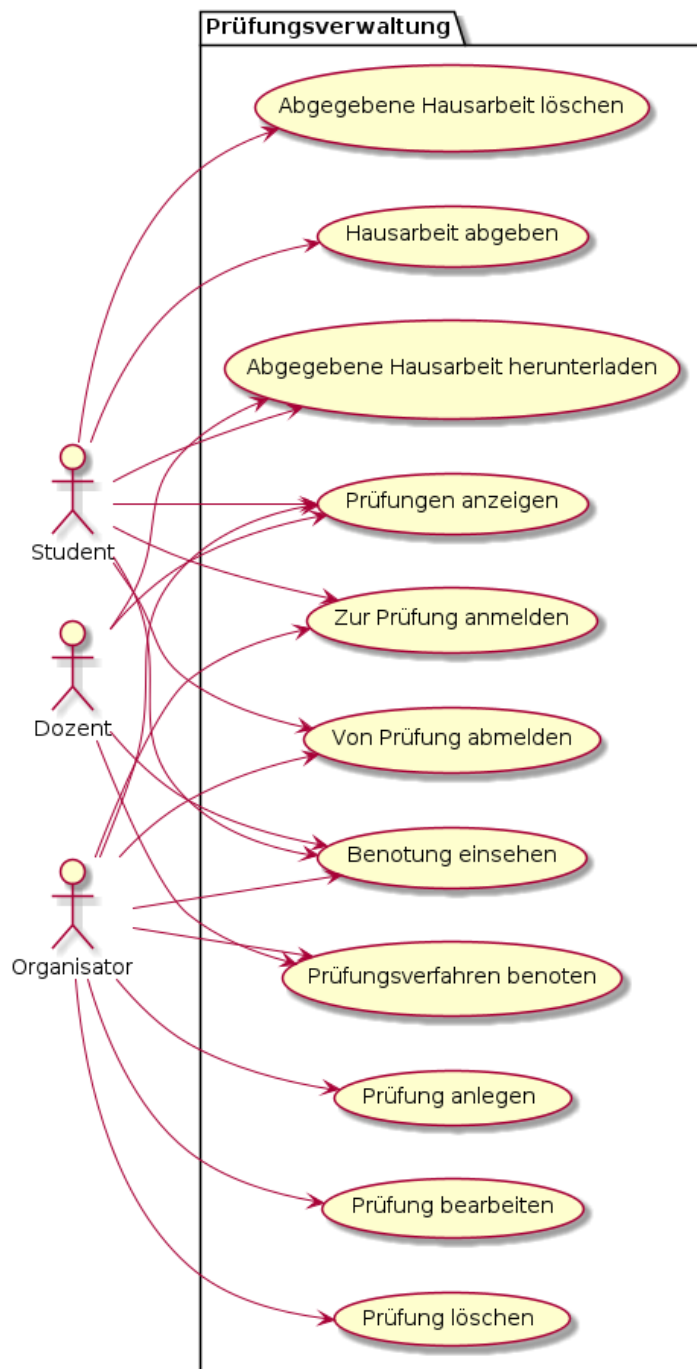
Prüfungsverwaltung

Abgegebene Hausarbeit löschen

Hausarbeit abgeben

Abgegebene Hausarbeit herunterladen

Prüfungen anzeigen

Zur Prüfung anmelden

Von Prüfung abmelden

Benotung einsehen

Prüfungsverfahren benoten

Prüfung anlegen

Prüfung bearbeiten

Prüfung löschen

Student

Dozent

Organisator